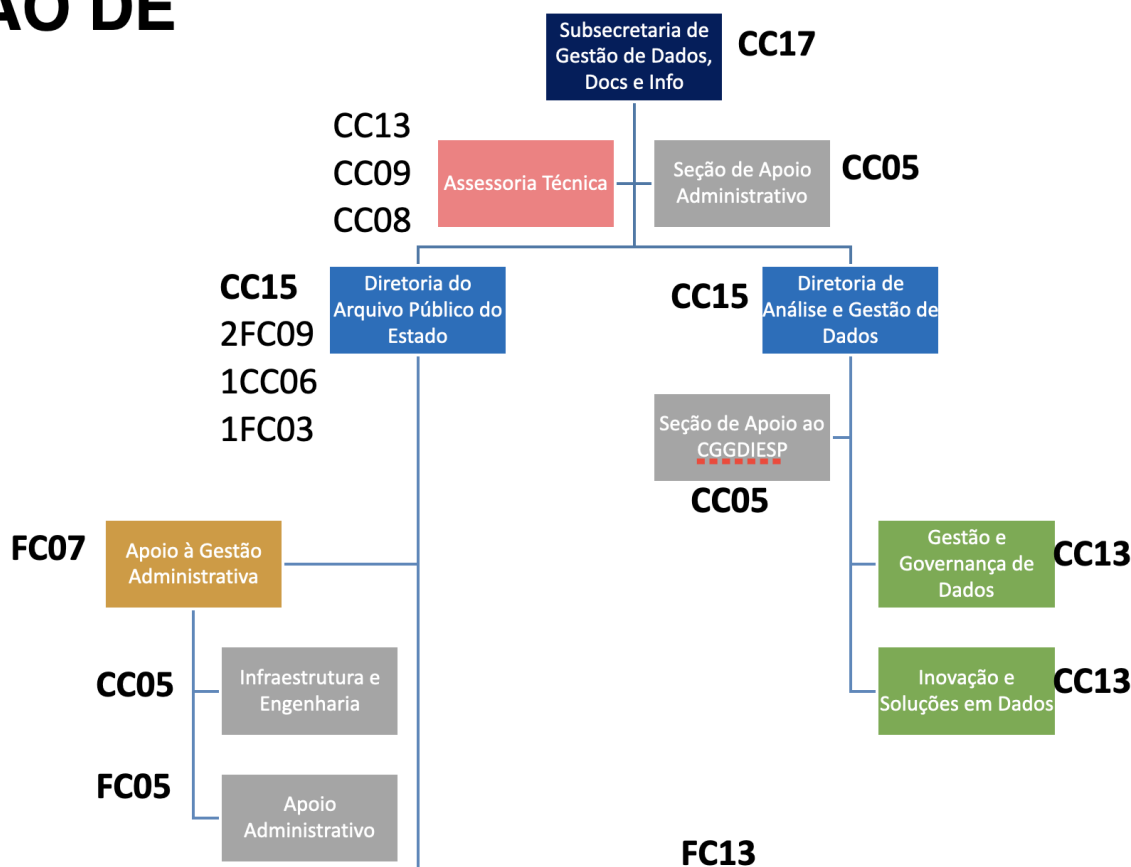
ÃO DE

Subsecretaria de Gestão de Dados, Docs e Info CC17

CC13
CC09
CC08
Assessoria Técnica

Seção de Apoio Administrativo CC05

CC15
2FC09
1CC06
1FC03
Diretoria do Arquivo Público do Estado

CC15 Diretoria de Análise e Gestão de Dados

Seção de Apoio ao CGGDIESP
CC05

FC07 Apoio à Gestão Administrativa

Gestão e Governança de Dados CC13

CC05 Infraestrutura e Engenharia

Inovação e Soluções em Dados CC13

FC05 Apoio Administrativo

FC13